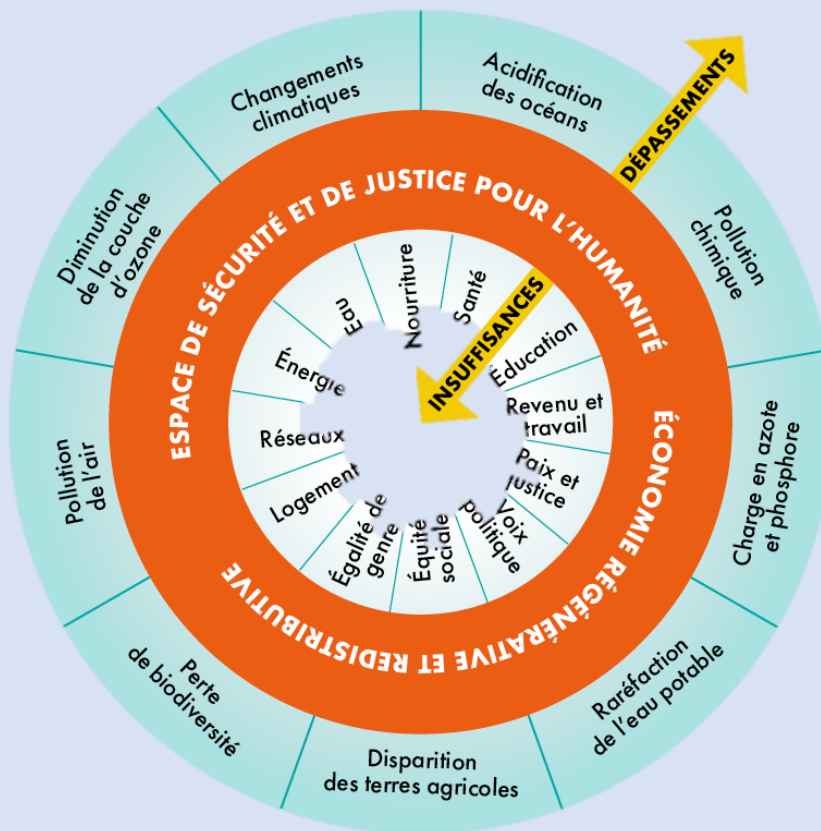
Changements climatiques

Acidification des océans

DÉPASSEMENTS

Pollution chimique

Charge en azote et phosphore

Raréfaction de l'eau potable

Disparition des terres agricoles

Perte de biodiversité

Pollution de l'air

Diminution de la couche d'ozone

ESPACE DE SÉCURITÉ ET DE JUSTICE POUR L'HUMANITÉ

ÉCONOMIE RÉGÉNÉRATIVE ET REDISTRIBUTIVE

INSUFFISANCES

Eau

Nourriture

Santé

Éducation

Revenu et travail

Paix et justice

Voix politique

Équité sociale

Égalité de genre

Logement

Réseaux

Énergie